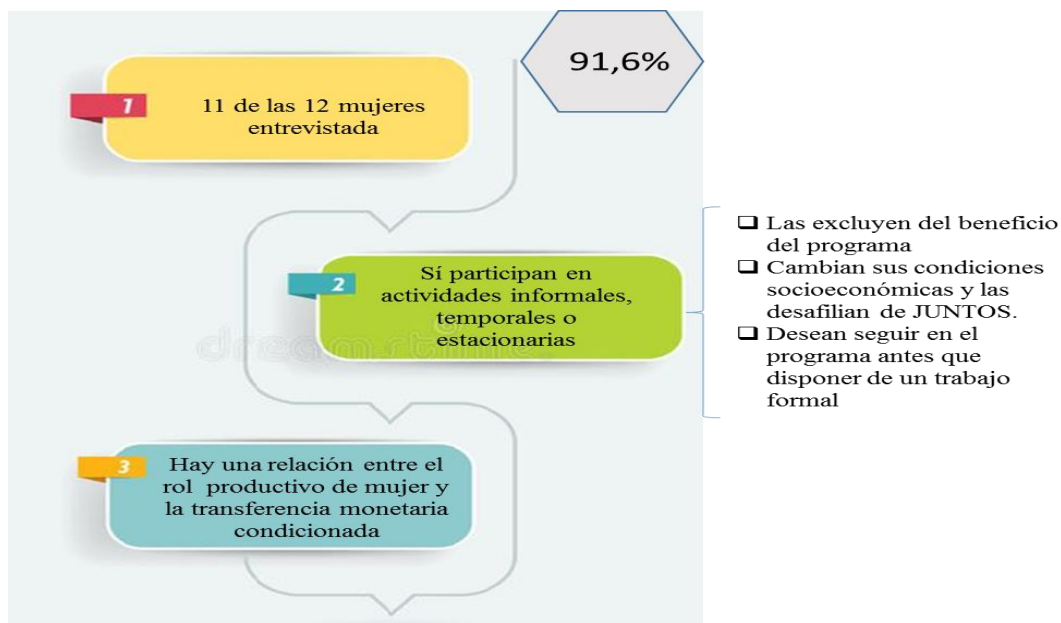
91,6%

1 11 de las 12 mujeres entrevistada

2 Sí participan en actividades informales, temporales o estacionarias

❑ Las excluyen del beneficio del programa
❑ Cambian sus condiciones socioeconómicas y las desafilian de JUNTOS.
❑ Desean seguir en el programa antes que disponer de un trabajo formal

3 Hay una relación entre el rol productivo de mujer y la transferencia monetaria condicionada

dreamstime